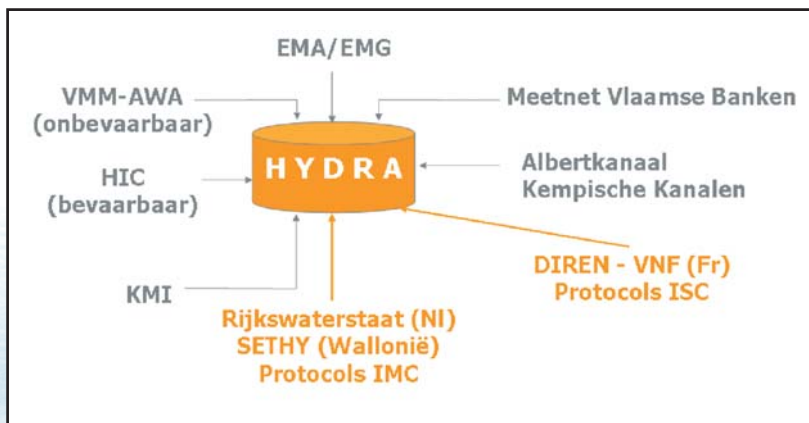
EMA/EMG

VMM-AWA
(onbevaarbaar)

Meetnet Vlaamse Banken

HYDRA

HIC
(bevaarbaar)

Albertkanaal
Kempische Kanalen

DIREN - VNF (Fr)
Protocols ISC

KMI

Rijkswaterstaat (Nl)
SETHY (Wallonië)
Protocols IMC